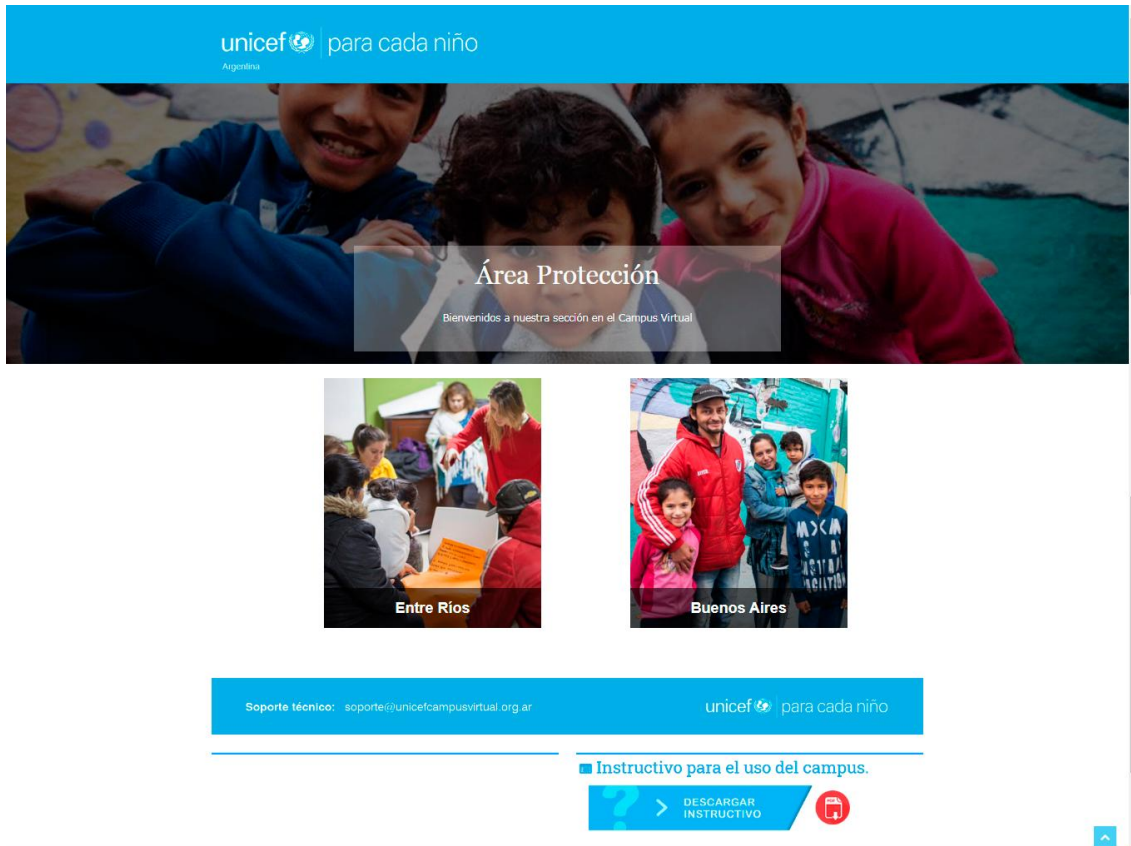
unicef | para cada niño
Argentina

Área Protección

Bienvenidos a nuestra sección en el Campus Virtual

Entre Ríos

Buenos Aires

Soporte técnico: soporte@unicefcampusvirtual.org.ar

unicef | para cada niño

Instructivo para el uso del campus.

DESCARGAR INSTRUCTIVO